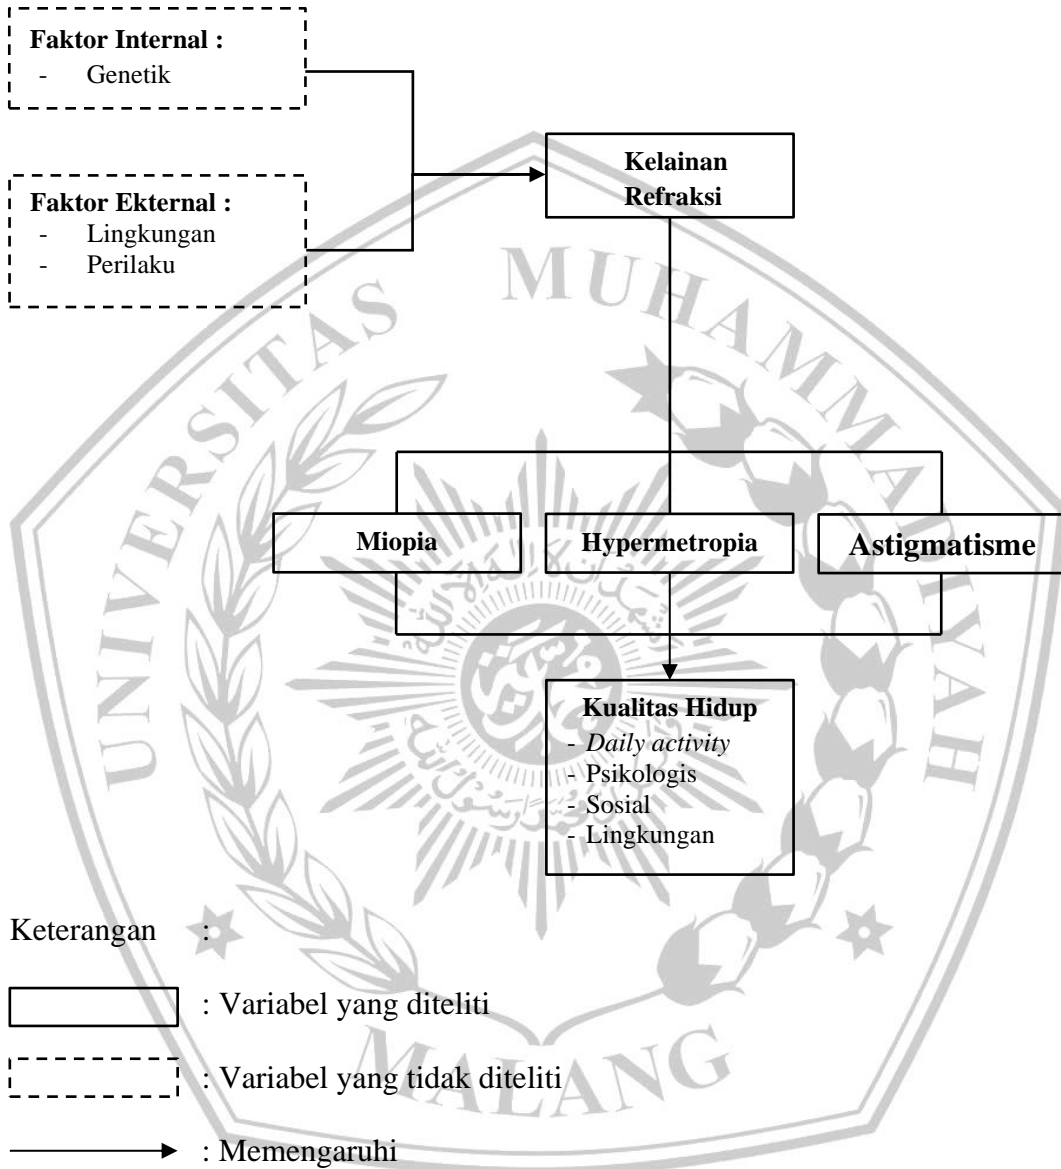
Faktor Internal :
- Genetik

Faktor Ekternal :
- Lingkungan
- Perilaku

Kelainan Refraksi

Miopia

Hypermetropia

Astigmatisme

Kualitas Hidup
- *Daily activity*
- Psikologis
- Sosial
- Lingkungan

Keterangan :

: Variabel yang diteliti

: Variabel yang tidak diteliti

: Memengaruhi

UNIVERSITAS MUHAMMADIYAH MALANG